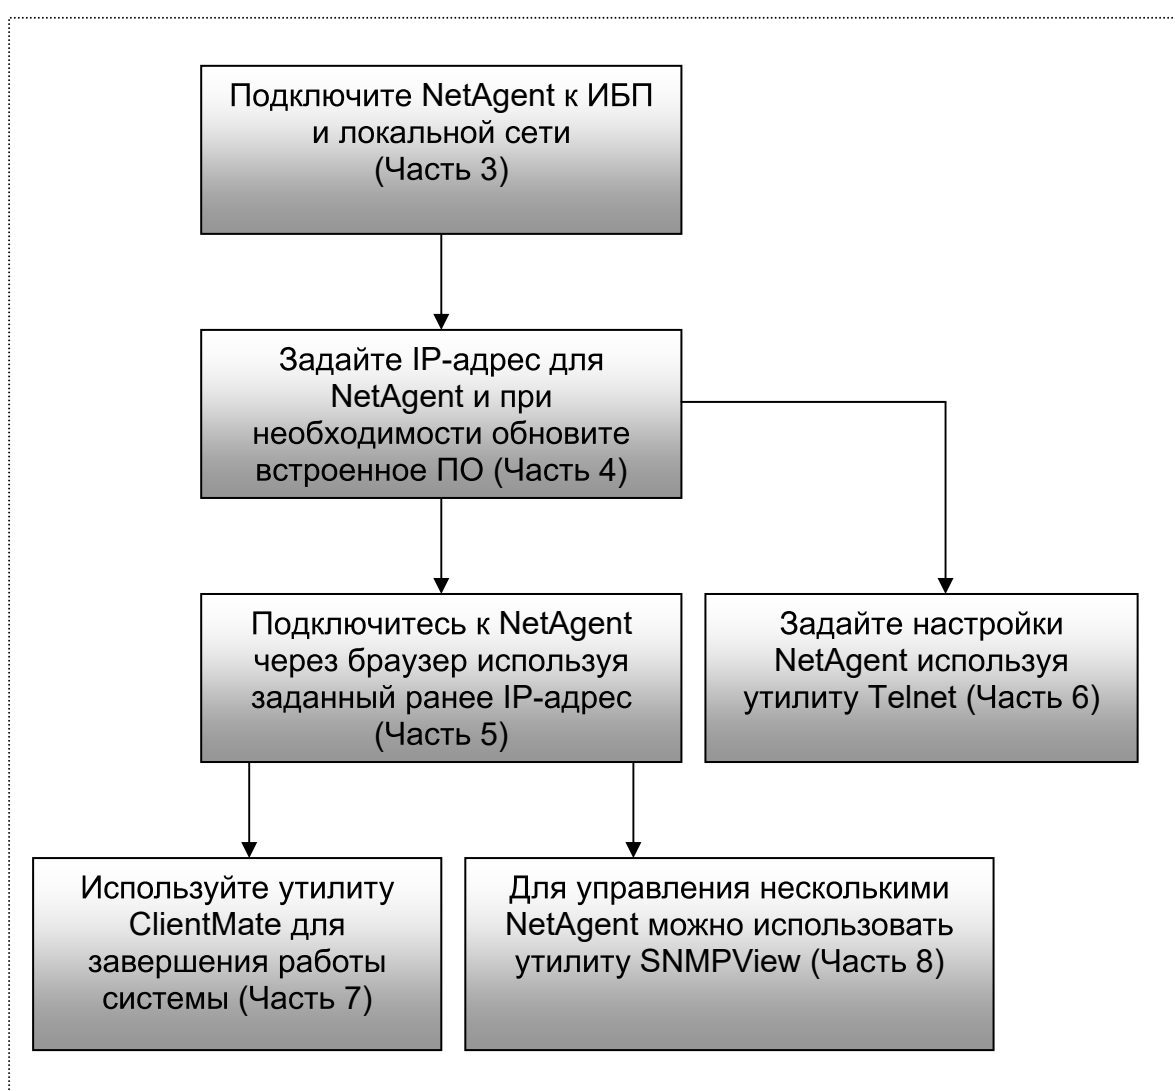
Подключите NetAgent к ИБП и локальной сети (Часть 3)

Задайте IP-адрес для NetAgent и при необходимости обновите встроенное ПО (Часть 4)

Подключитесь к NetAgent через браузер используя заданный ранее IP-адрес (Часть 5)

Задайте настройки NetAgent используя утилиту Telnet (Часть 6)

Используйте утилиту ClientMate для завершения работы системы (Часть 7)

Для управления несколькими NetAgent можно использовать утилиту SNMPView (Часть 8)